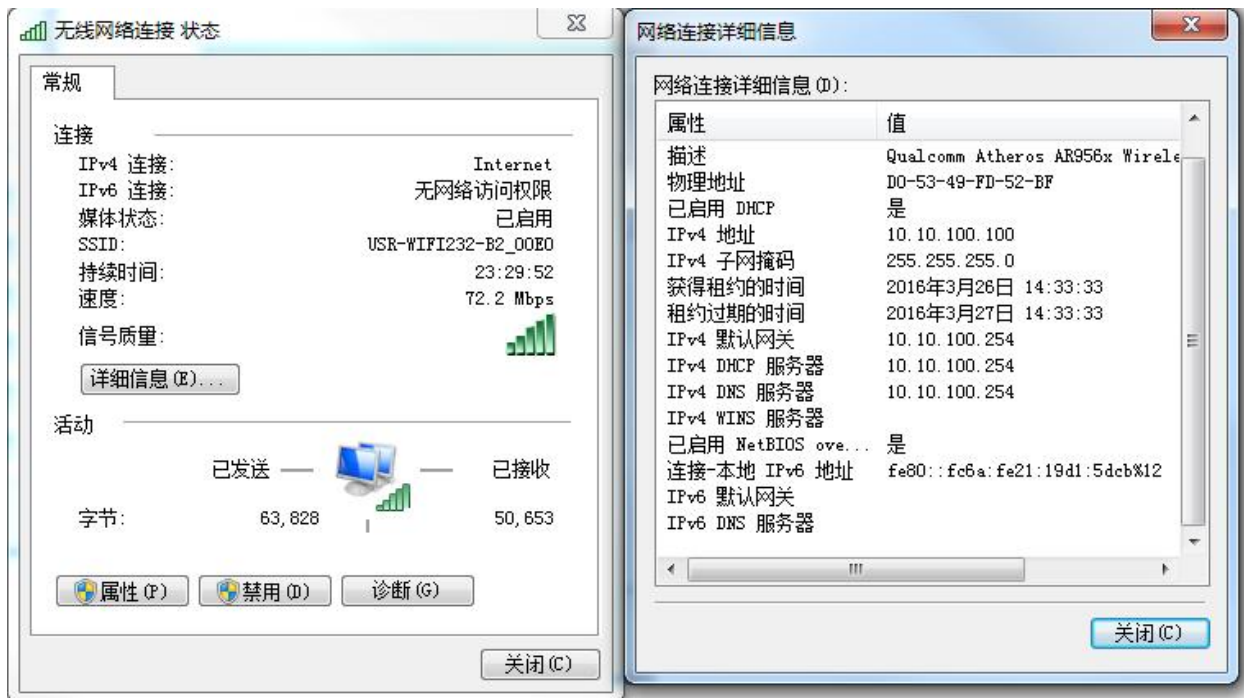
无线网络连接 状态

常规

连接

| | |
|---|---|
| IPv4 连接: | Internet |
| IPv6 连接: | 无网络访问权限 |
| 媒体状态: | 已启用 |
| SSID: | USR-WIFI232-B2_00E0 |
| 持续时间: | 23:29:52 |
| 速度: | 72.2 Mbps |
| 信号质量: | |

详细信息(E)...

活动

已发送 — — 已接收

字节: 63,828 50,653

属性(P) 禁用(D) 诊断(G)

关闭(C)

网络连接详细信息

网络连接详细信息(D):

| 属性 | 值 |
|---|---|
| 描述 | Qualcomm Atheros AR956x Wirele |
| 物理地址 | D0-53-49-FD-52-BF |
| 已启用 DHCP | 是 |
| IPv4 地址 | 10.10.100.100 |
| IPv4 子网掩码 | 255.255.255.0 |
| 获得租约的时间 | 2016年3月26日 14:33:33 |
| 租约过期的时间 | 2016年3月27日 14:33:33 |
| IPv4 默认网关 | 10.10.100.254 |
| IPv4 DHCP 服务器 | 10.10.100.254 |
| IPv4 DNS 服务器 | 10.10.100.254 |
| IPv4 WINS 服务器 | |
| 已启用 NetBIOS ove... | 是 |
| 连接-本地 IPv6 地址 | fe80::fc6a:fe21:19d1:5dcb%12 |
| IPv6 默认网关 | |
| IPv6 DNS 服务器 | |

关闭(C)